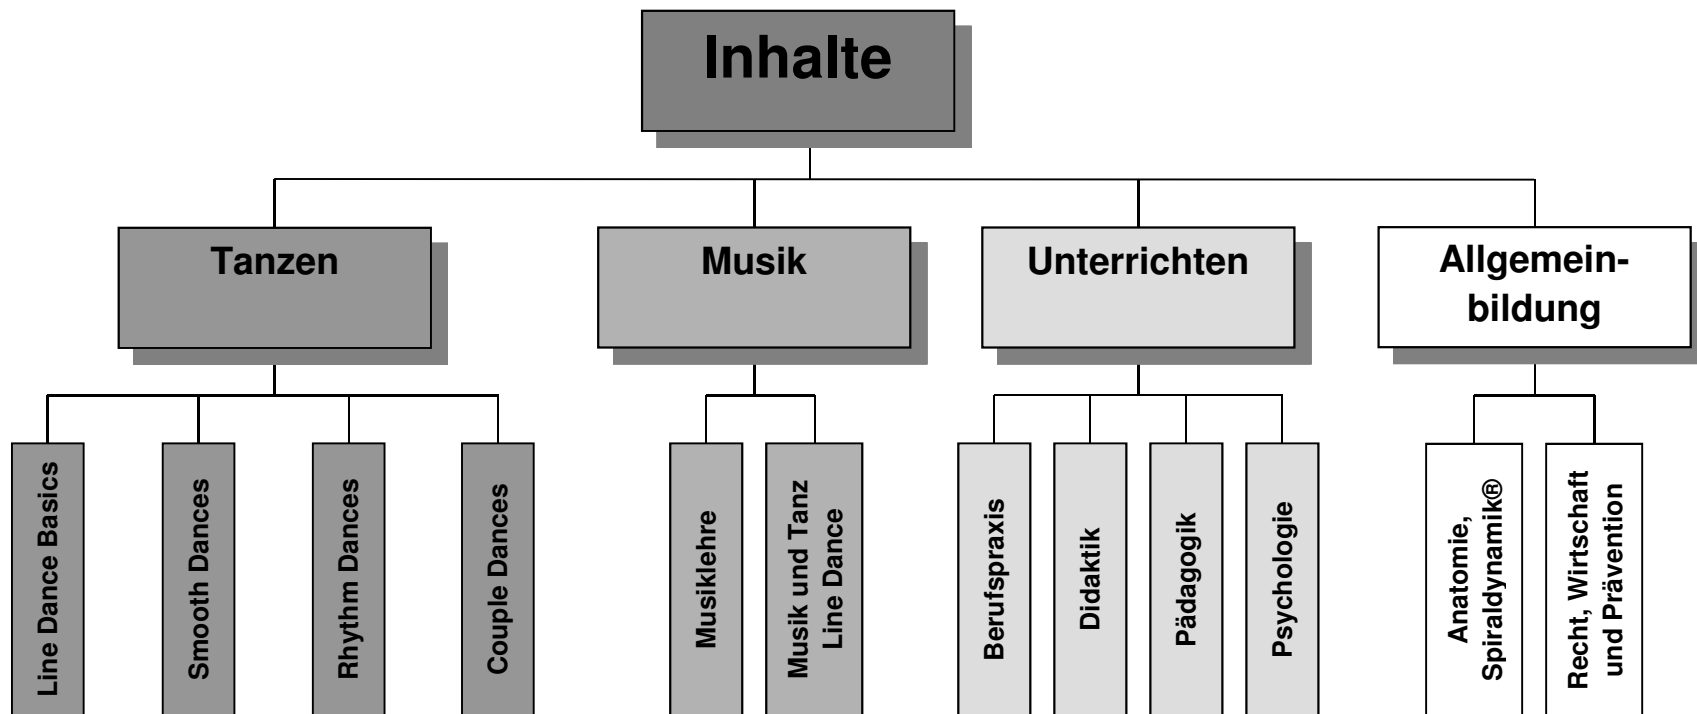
Inhalte

Tanzen

Musik

Unterrichten

Allgemeinbildung

Line Dance Basics

Smooth Dances

Rhythm Dances

Couple Dances

Musiklehre

Musik und Tanz Line Dance

Berufspraxis

Didaktik

Pädagogik

Psychologie

Anatomie, Spiraldynamik®

Recht, Wirtschaft und Prävention